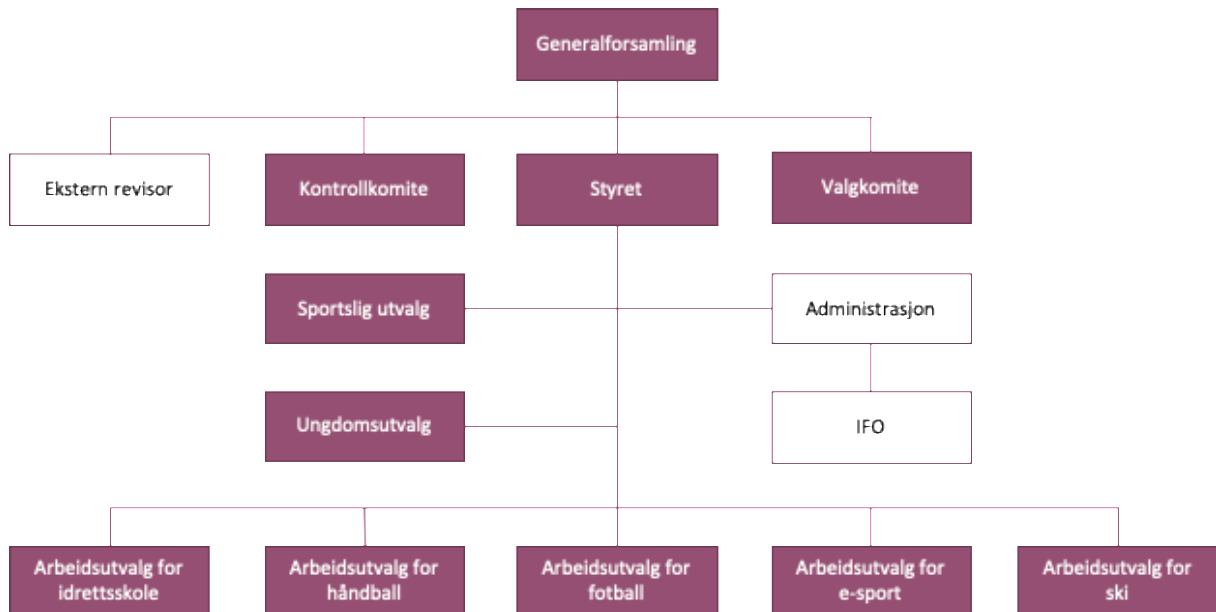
Generalforsamling

Ekstern revisor

Kontrollkomite

Styret

Valgkomite

Sportslig utvalg

Administrasjon

Ungdomsutvalg

IFO

Arbeidsutvalg for idrettsskole

Arbeidsutvalg for håndball

Arbeidsutvalg for fotball

Arbeidsutvalg for e-sport

Arbeidsutvalg for ski